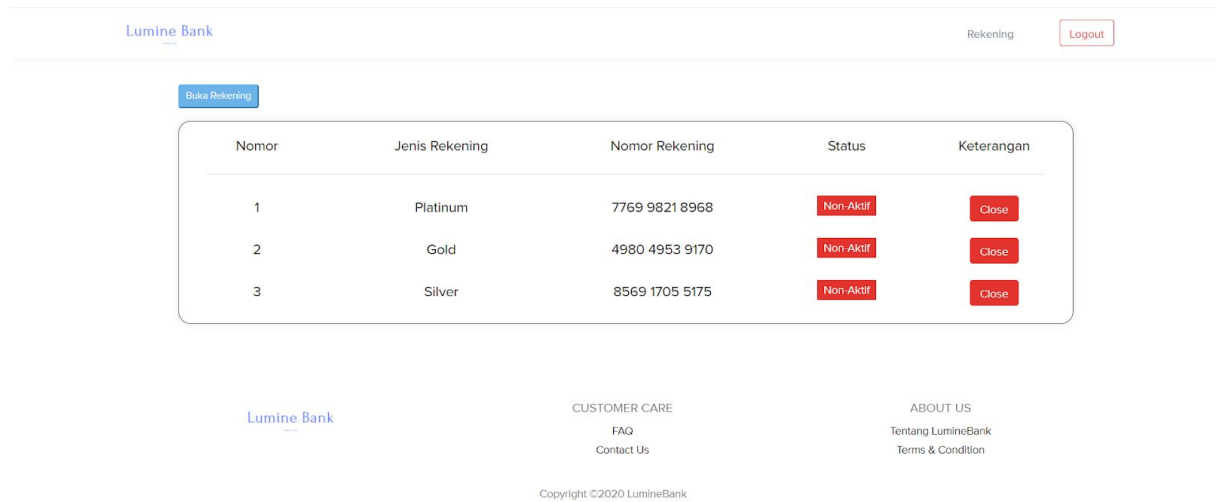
Lumine Bank

Rekening Logout

Buka Rekening

| Nomor | Jenis Rekening | Nomor Rekening | Status | Keterangan |
|---|---|---|---|---|
| 1 | Platinum | 7769 9821 8968 | Non-Aktif | Close |
| 2 | Gold | 4980 4953 9170 | Non-Aktif | Close |
| 3 | Silver | 8569 1705 5175 | Non-Aktif | Close |

Lumine Bank

CUSTOMER CARE
FAQ
Contact Us

ABOUT US
Tentang LumineBank
Terms & Condition

Copyright ©2020 LumineBank